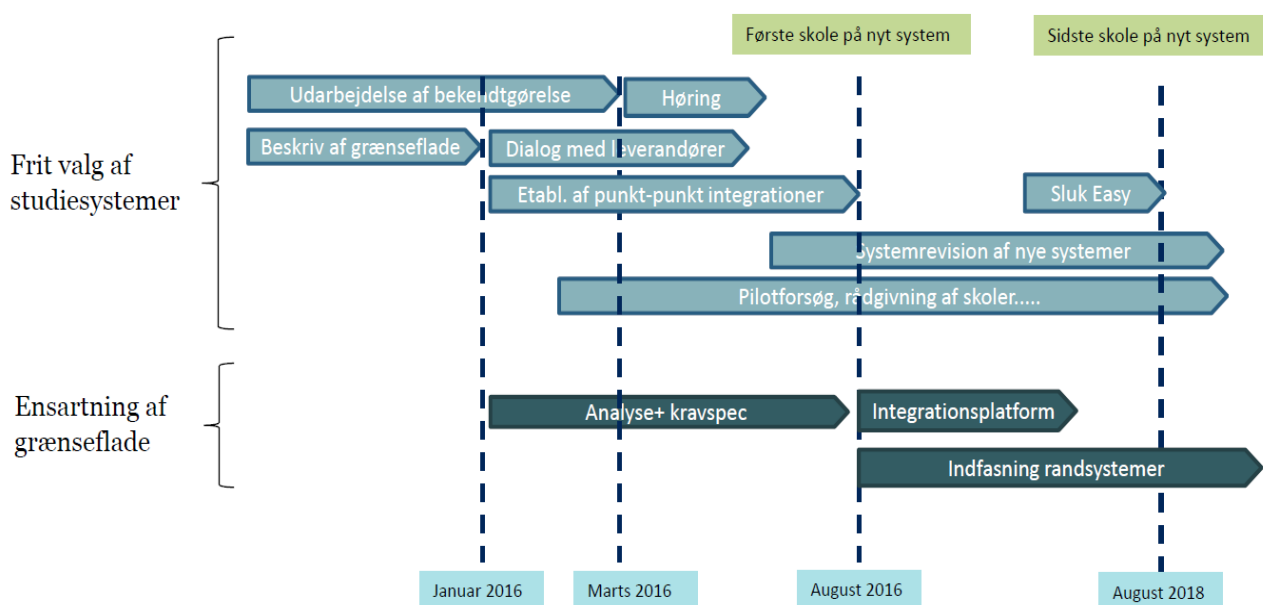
Første skole på nyt system

Sidste skole på nyt system

Frit valg af studiesystemer

Udarbejdelse af bekendtgørelse

Høring

Beskriv af grænseflade

Dialog med leverandører

Etabl. af punkt-punkt integrationer

Sluk Easy

Systemrevision af nye systemer

Pilotforsøg, rådgivning af skoler.....

Ensartning af grænseflade

Analyse+ kravspec

Integrationsplatform

Indfasning randsystemer

Januar 2016

Marts 2016

August 2016

August 2018